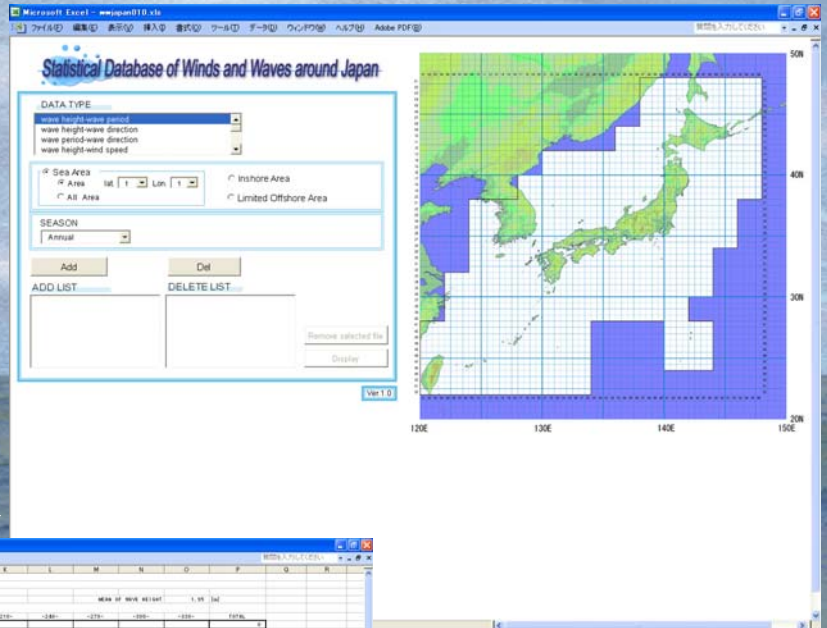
Microsoft Excel - wwjapan010.xls
ファイル(F) 編集(E) 表示(V) 挿入(I) 書式(O) ツール(T) データ(D) ウィンドウ(W) ヘルプ(H) Adobe PDF(B)
質問を入力してください

Statistical Database of Winds and Waves around Japan

DATA TYPE
wave height-wave period
wave height-wave direction
wave period-wave direction
wave height-wind speed

Sea Area
Area lat 1 Lon 1
All Area
Inshore Area
Limited Offshore Area

SEASON
Annual

Add
Del
ADD LIST
DELETE LIST
Remove selected file
Display
Ver 1.0

50N
40N
30N
20N
120E
130E
140E
150E

質問を入力してください
K L M N O P Q R
MEAN OF WAVE HEIGHT 1.95 [m]
-210- -240- -270- -300- -330- TOTAL